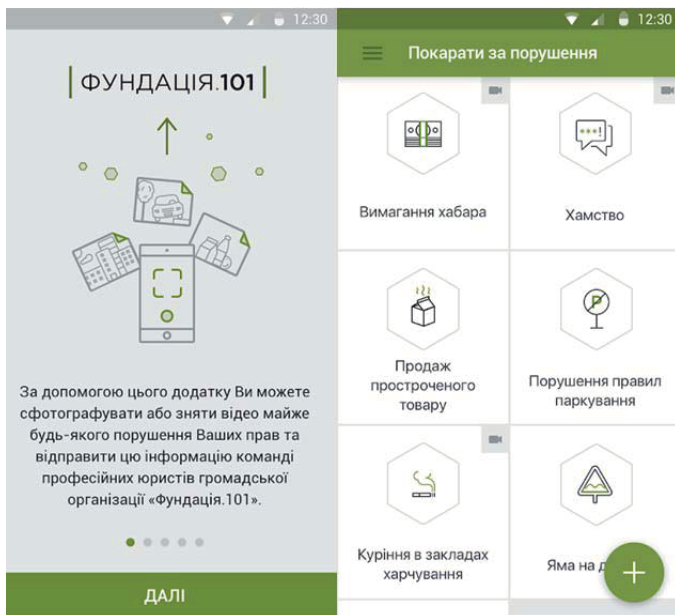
12:30

ФУНДАЦІЯ.101

За допомогою цього додатку Ви можете сфотографувати або зняти відео майже будь-якого порушення Ваших прав та відправити цю інформацію команді професійних юристів громадської організації «Фундація.101».

ДАЛІ

12:30

Покарати за порушення

Вимагання хабара

Хамство

Продаж простроченого товару

Порушення правил паркування

Куріння в закладах харчування

Яма на д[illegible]

+